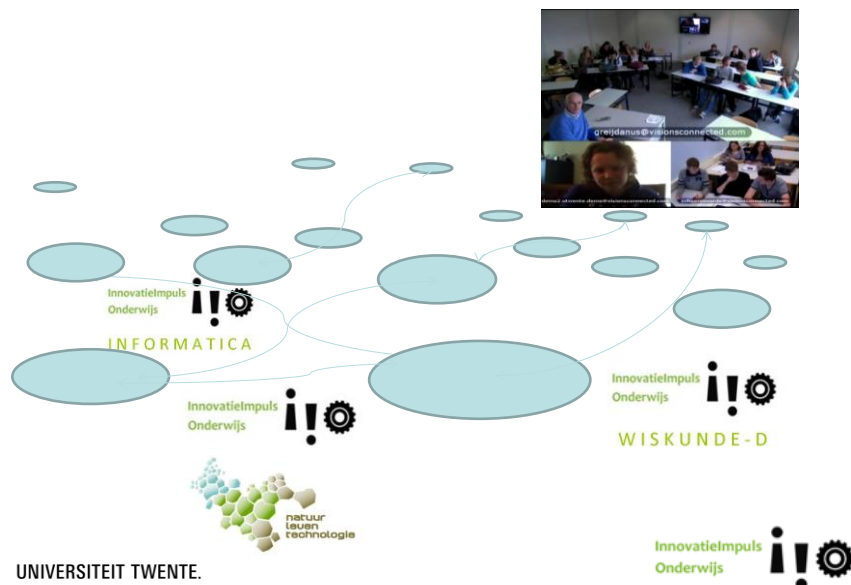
greijdanus@visionsconnected.com

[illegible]

InnovatieImpuls
Onderwijs

INFORMATICA

InnovatieImpuls
Onderwijs

WISKUNDE-D

InnovatieImpuls
Onderwijs

natuur
leven
technologie

UNIVERSITEIT TWENTE.

InnovatieImpuls
Onderwijs